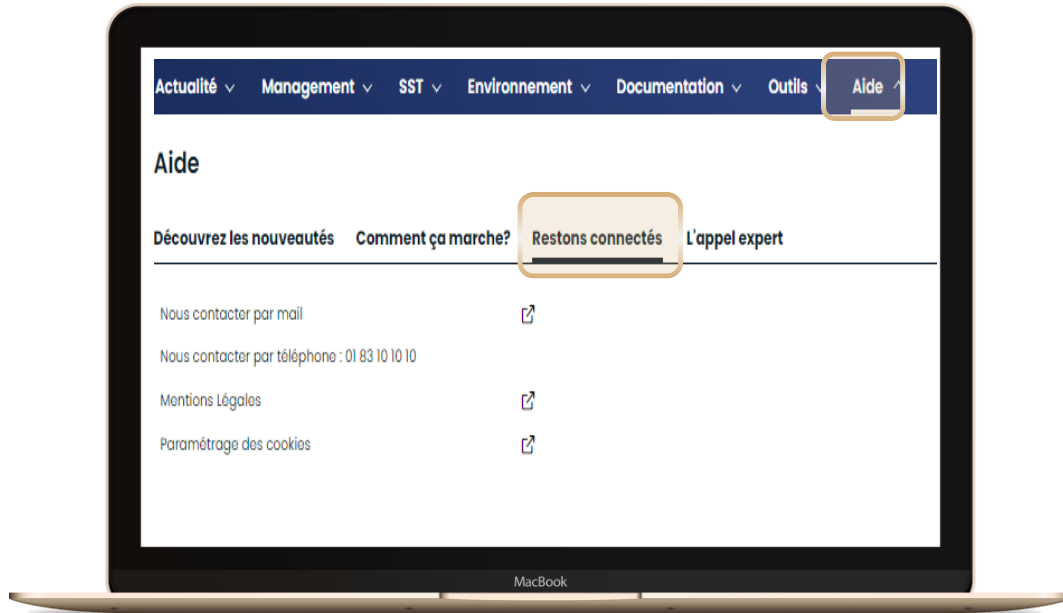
Actualité ∨ Management ∨ SST ∨ Environnement ∨ Documentation ∨ Outils ∨ Aide ∧

Aide

Découvrez les nouveautés Comment ça marche? Restons connectés L'appel expert

Nous contacter par mail

Nous contacter par téléphone : 01 83 10 10 10

Mentions Légales

Paramétrage des cookies

MacBook